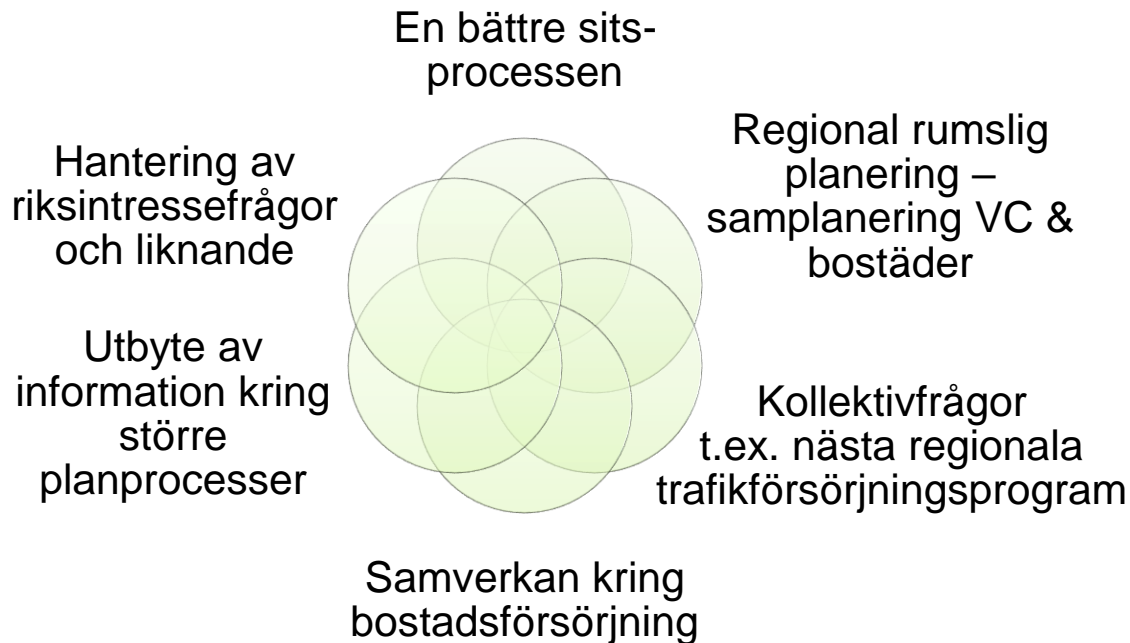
En bättre sits-processen

Regional rumslig planering – samplanering VC & bostäder

Kollektivfrågor t.ex. nästa regionala trafikförsörjningsprogram

Samverkan kring bostadsförsörjning

Utbyte av information kring större planprocesser

Hantering av riksintressefrågor och liknande